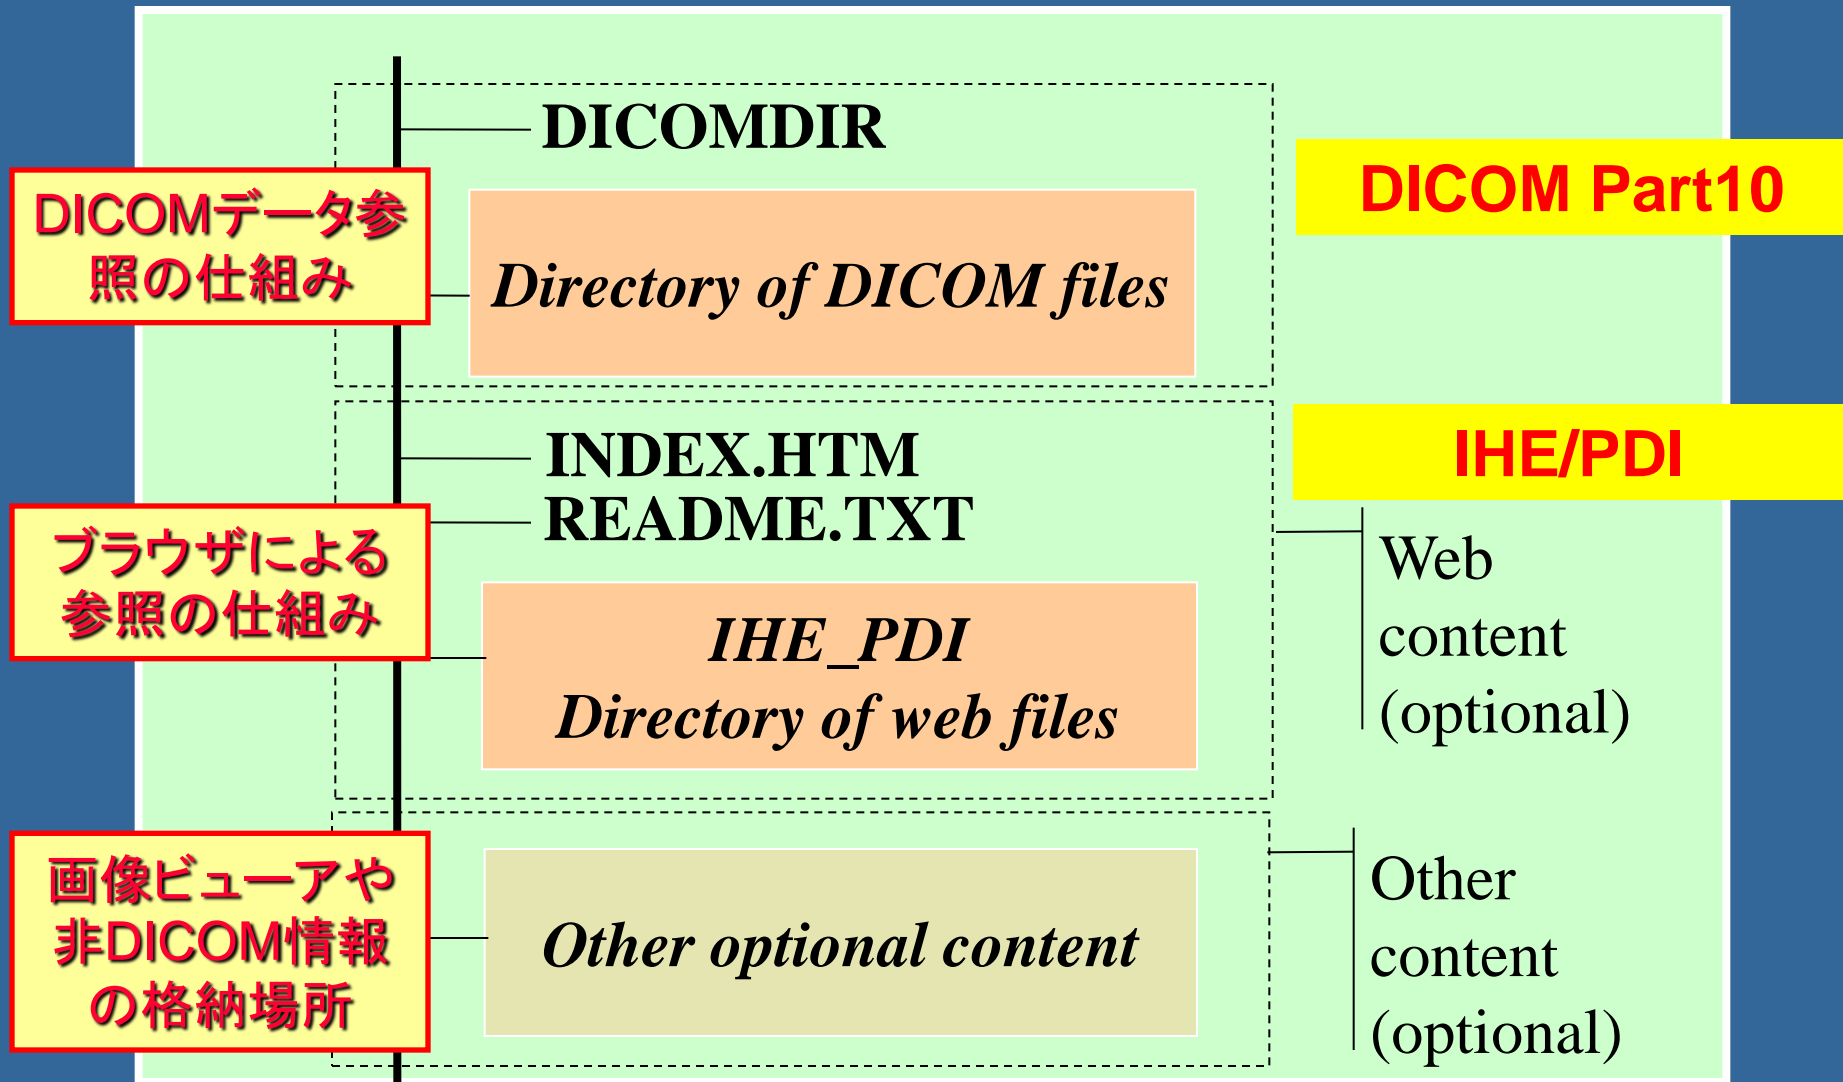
DICOMDIR

DICOMデータ参照の仕組み

Directory of DICOM files

DICOM Part10

INDEX.HTM
README.TXT

IHE/PDI

ブラウザによる参照の仕組み

IHE_PDI
Directory of web files

Web content (optional)

画像ビューアや非DICOM情報の格納場所

Other optional content

Other content (optional)